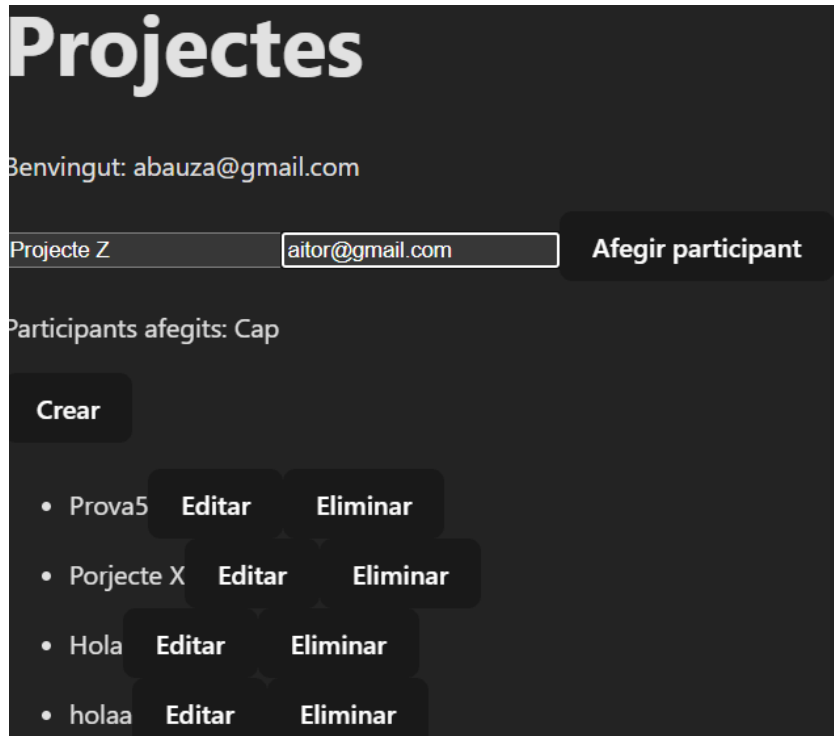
# Projectes

Benvingut: abauza@gmail.com

Projecte Z aitor@gmail.com Afegir participant

Participants afegits: Cap

Crear

- Prova5 Editar Eliminar
- Porjecte X Editar Eliminar
- Hola Editar Eliminar
- holaa Editar Eliminar